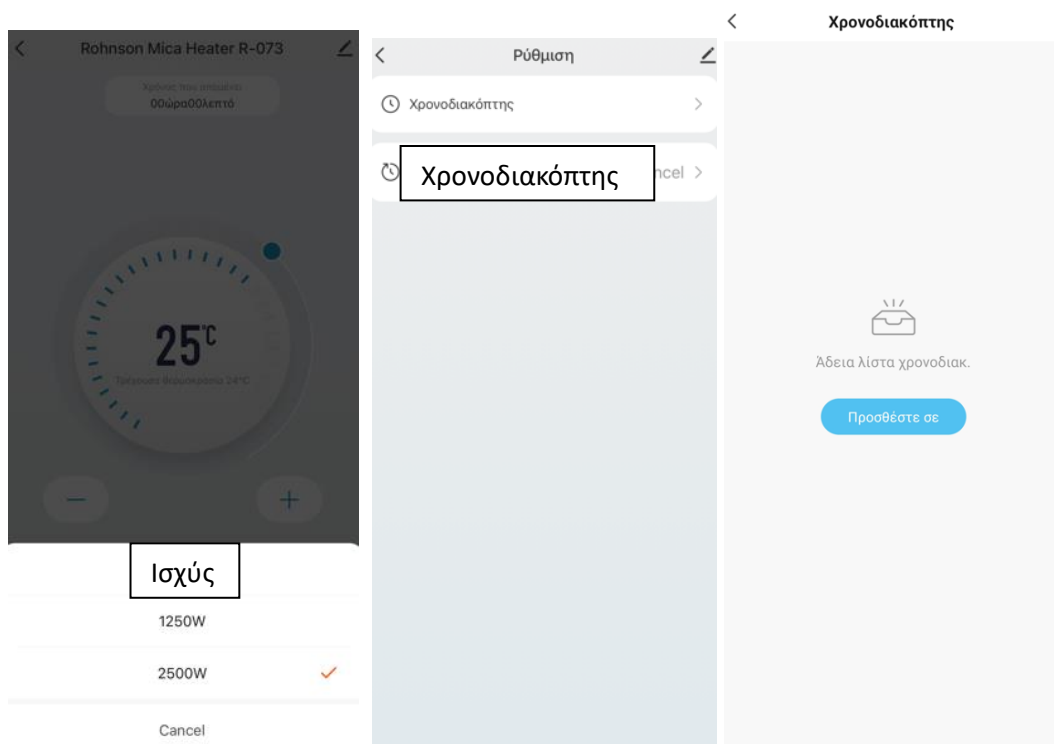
Rohnson Mica Heater R-073

Χρόνος που απομένει
00ώρα00λεπτό

25°C

Τρέχουσα θερμοκρασία 24°C

−

+

Ισχύς

1250W

2500W ✓

Cancel

Ρύθμιση

Χρονοδιακόπτης

Χρονοδιακόπτης

ncel

Χρονοδιακόπτης

Άδεια λίστα χρονοδιακ.

Προσθέστε σε